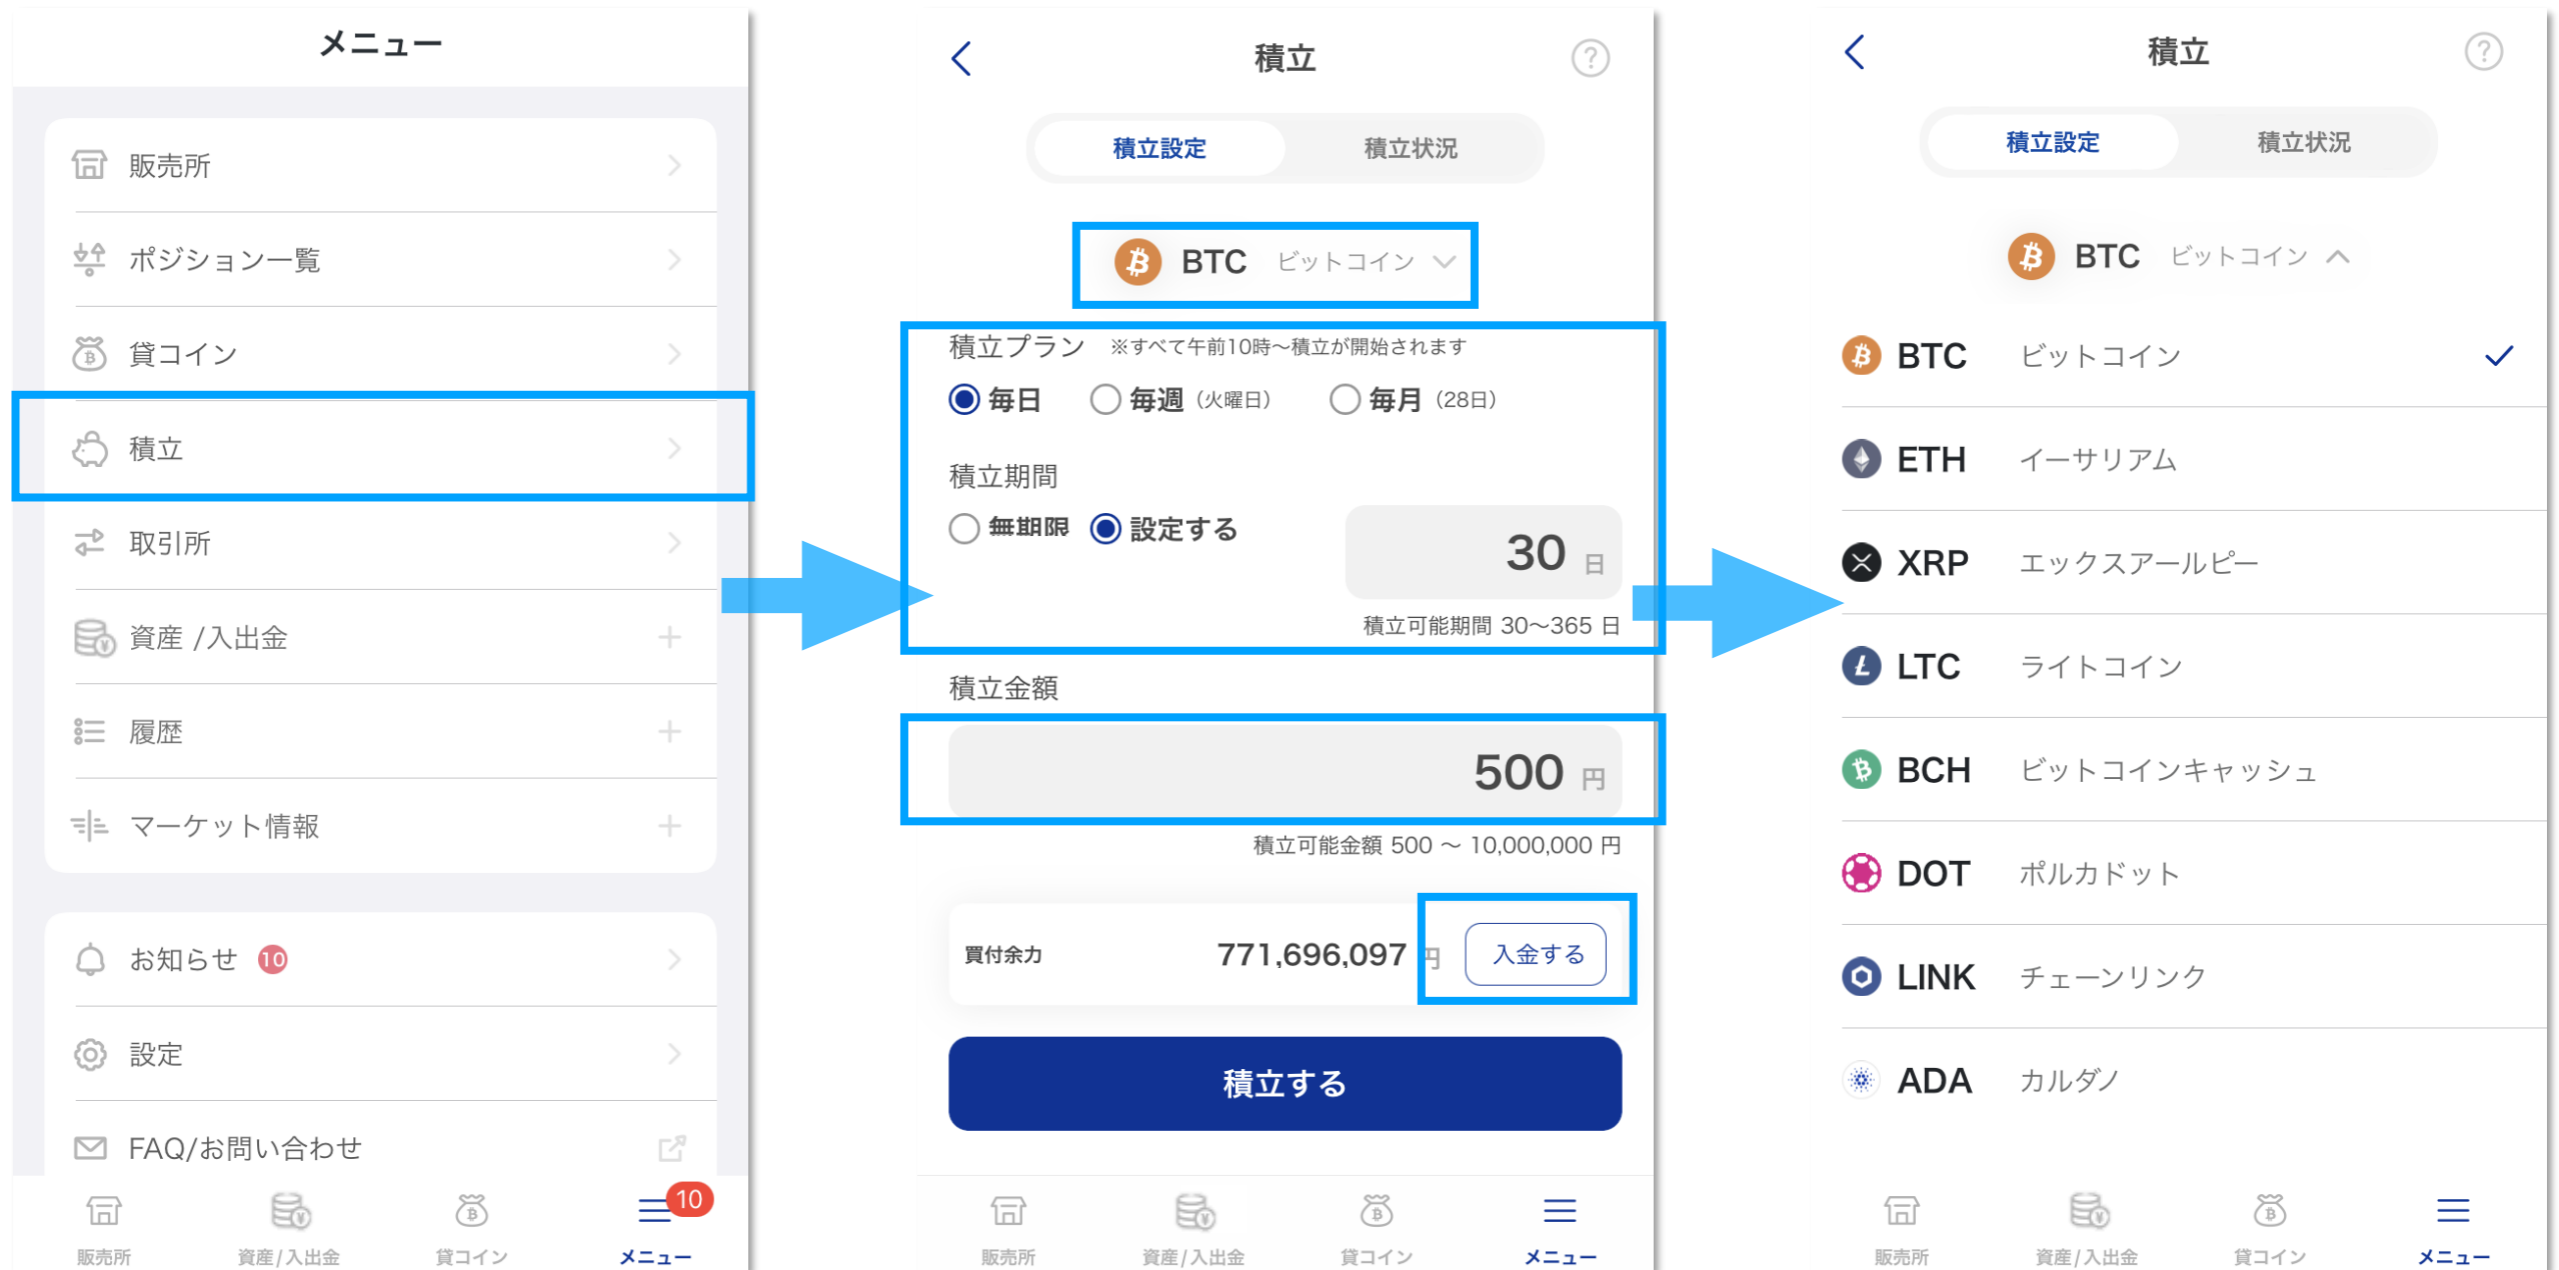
メニュー

販売所
ポジション一覧
貸コイン
積立
取引所
資産 /入出金
履歴
マーケット情報

お知らせ 10
設定
FAQ/お問い合わせ

販売所 資産/入出金 貸コイン 10 メニュー

積立

積立設定 積立状況

BTC ビットコイン

積立プラン ※すべて午前10時～積立が開始されます
毎日 毎週（火曜日） 毎月（28日）

積立期間
無期限 設定する 30 日
積立可能期間 30～365 日

積立金額
500 円
積立可能金額 500 ～ 10,000,000 円

買付余力 771,696,097 円 入金する

積立する

販売所 資産/入出金 貸コイン メニュー

積立

積立設定 積立状況

BTC ビットコイン

BTC ビットコイン
ETH イーサリアム
XRP エックスアールピー
LTC ライトコイン
BCH ビットコインキャッシュ
DOT ポルカドット
LINK チェーンリンク
ADA カルダノ

販売所 資産/入出金 貸コイン メニュー